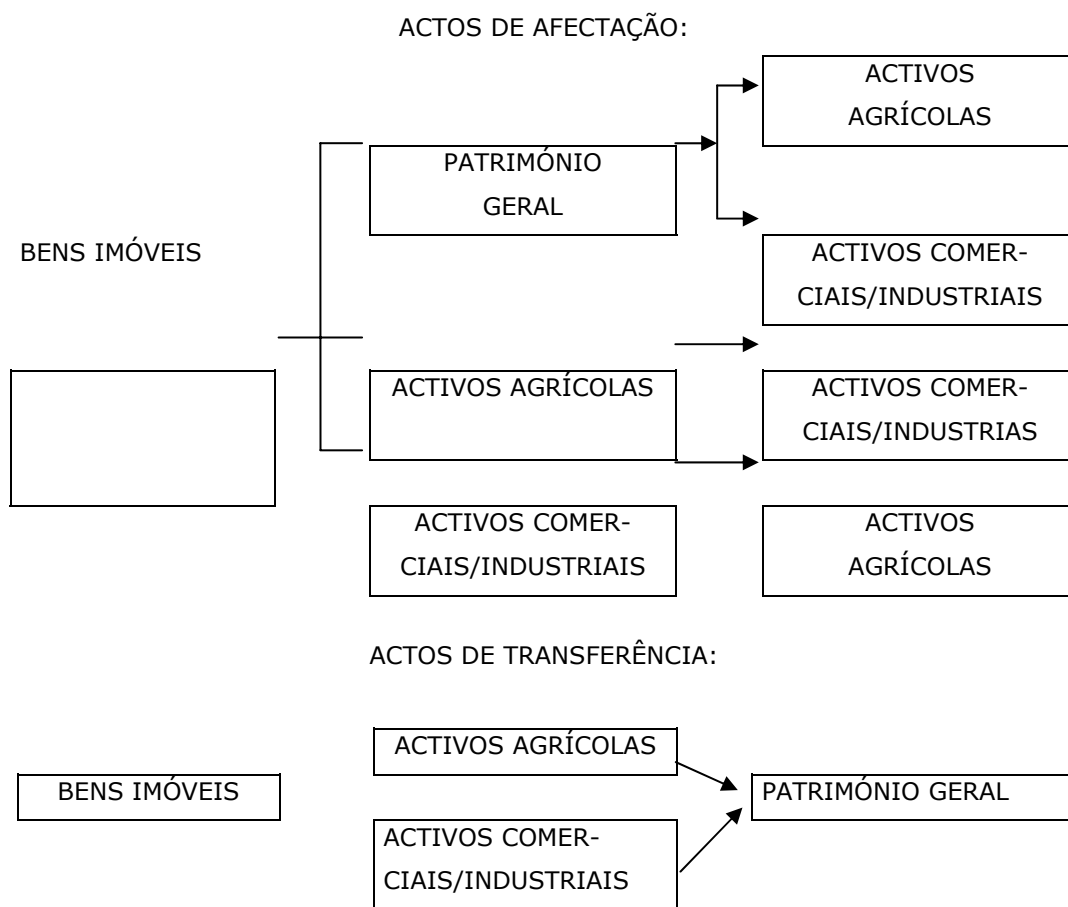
ACTOS DE AFECTAÇÃO:

ACTIVOS AGRÍCOLAS

PATRIMÓNIO GERAL

BENS IMÓVEIS

ACTIVOS COMERCIAIS/INDUSTRIAIS

ACTIVOS AGRÍCOLAS

ACTIVOS COMERCIAIS/INDUSTRIAS

ACTIVOS COMERCIAIS/INDUSTRIAIS

ACTIVOS AGRÍCOLAS

ACTOS DE TRANSFERÊNCIA:

ACTIVOS AGRÍCOLAS

BENS IMÓVEIS

PATRIMÓNIO GERAL

ACTIVOS COMERCIAIS/INDUSTRIAIS